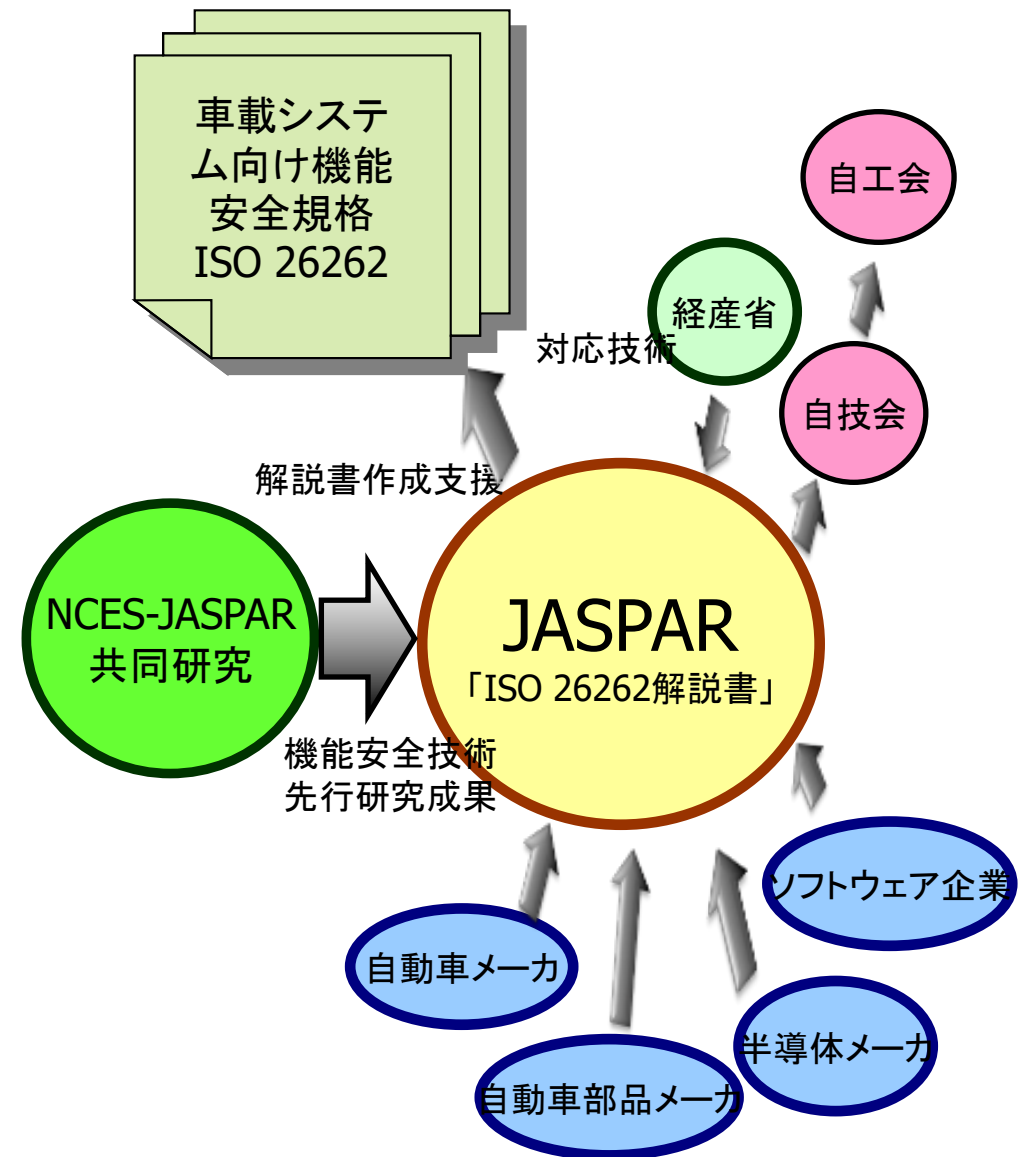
車載システム向け機能安全規格
ISO 26262

自工会

経産省

対応技術

自技会

解説書作成支援

NCES-JASPAR
共同研究

JASPAR
「ISO 26262解説書」

機能安全技術
先行研究成果

ソフトウェア企業

自動車メーカ

半導体メーカ

自動車部品メーカ